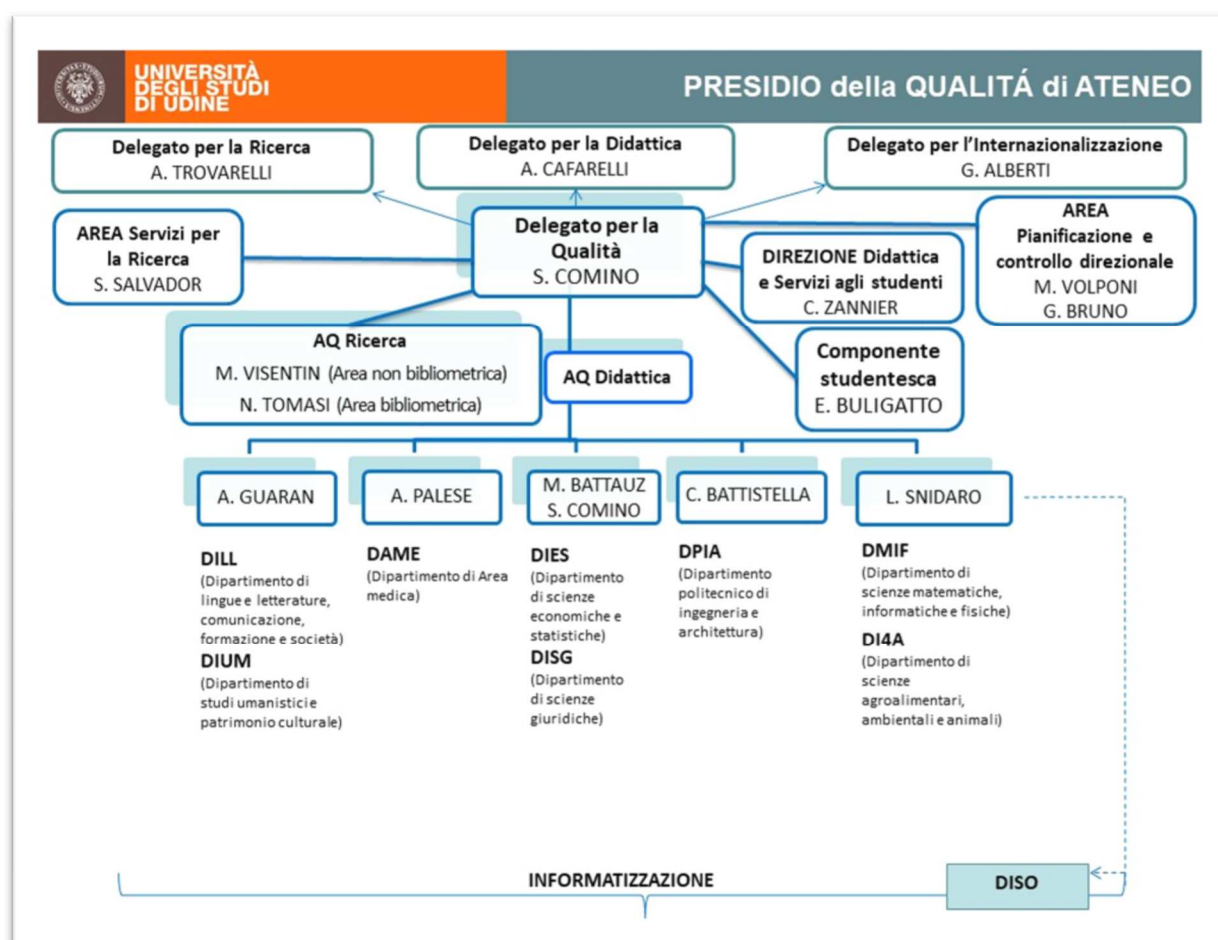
UNIVERSITÀ DEGLI STUDI DI UDINE

PRESIDIO della QUALITÁ di ATENEO

Delegato per la Ricerca
A. TROVARELLI

Delegato per la Didattica
A. CAFARELLI

Delegato per l'Internazionalizzazione
G. ALBERTI

AREA Servizi per la Ricerca
S. SALVADOR

Delegato per la Qualità
S. COMINO

DIREZIONE Didattica e Servizi agli studenti
C. ZANNIER

AREA
Pianificazione e controllo direzionale
M. VOLPONI
G. BRUNO

AQ Ricerca
M. VISENTIN (Area non bibliometrica)
N. TOMASI (Area bibliometrica)

AQ Didattica

Componente studentesca
E. BULIGATTO

A. GUARAN

A. PALESE

M. BATTAUZ
S. COMINO

C. BATTISTELLA

L. SNIDARO

DILL
(Dipartimento di lingue e letterature, comunicazione, formazione e società)
DIUM
(Dipartimento di studi umanistici e patrimonio culturale)

DAME
(Dipartimento di Area medica)

DIES
(Dipartimento di scienze economiche e statistiche)
DISG
(Dipartimento di scienze giuridiche)

DPIA
(Dipartimento politecnico di ingegneria e architettura)

DMIF
(Dipartimento di scienze matematiche, informatiche e fisiche)
DI4A
(Dipartimento di scienze agroalimentari, ambientali e animali)

INFORMATIZZAZIONE

DISO